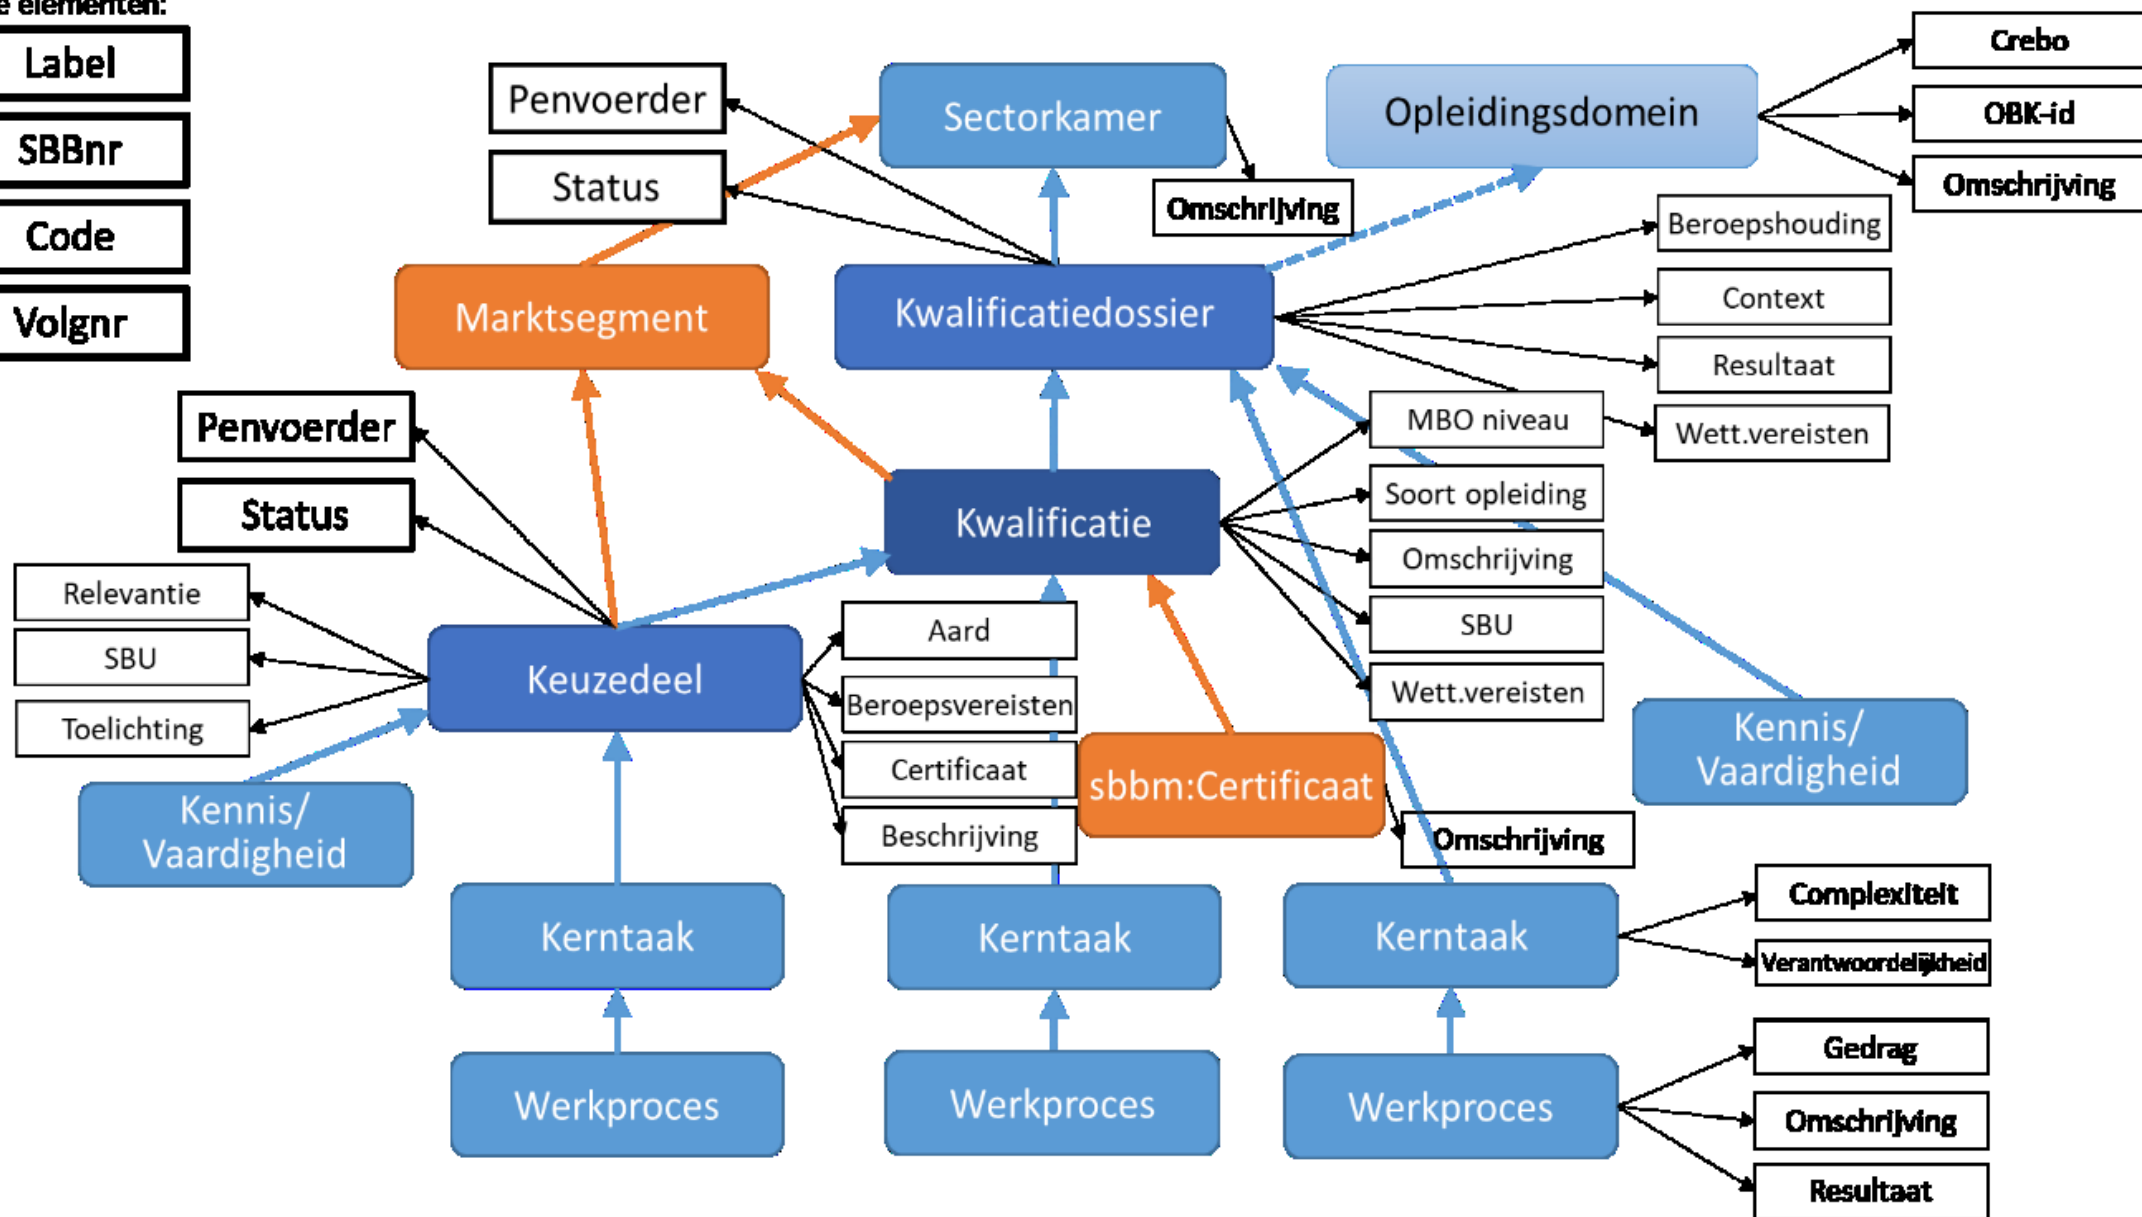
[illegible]e elementen:

Label

SBBnr

Code

Volgnr

Penvoerder

Status

Sectorkamer

Omschrijving

Opleidingsdomein

Crebo

OBK-id

Omschrijving

Marktsegment

Kwalificatiedossier

Beroepshouding

Context

Resultaat

Wett.vereisten

MBO niveau

Penvoerder

Status

Kwalificatie

Soort opleiding

Omschrijving

SBU

Wett.vereisten

Relevantie

SBU

Toelichting

Keuzedeel

Aard

Beroepsvereisten

Certificaat

Beschrijving

sbbm:Certificaat

Omschrijving

Kennis/ Vaardigheid

Kennis/ Vaardigheid

Kerntaak

Kerntaak

Kerntaak

Complexiteit

Verantwoordelijkheid

Werkproces

Werkproces

Werkproces

Gedrag

Omschrijving

Resultaat